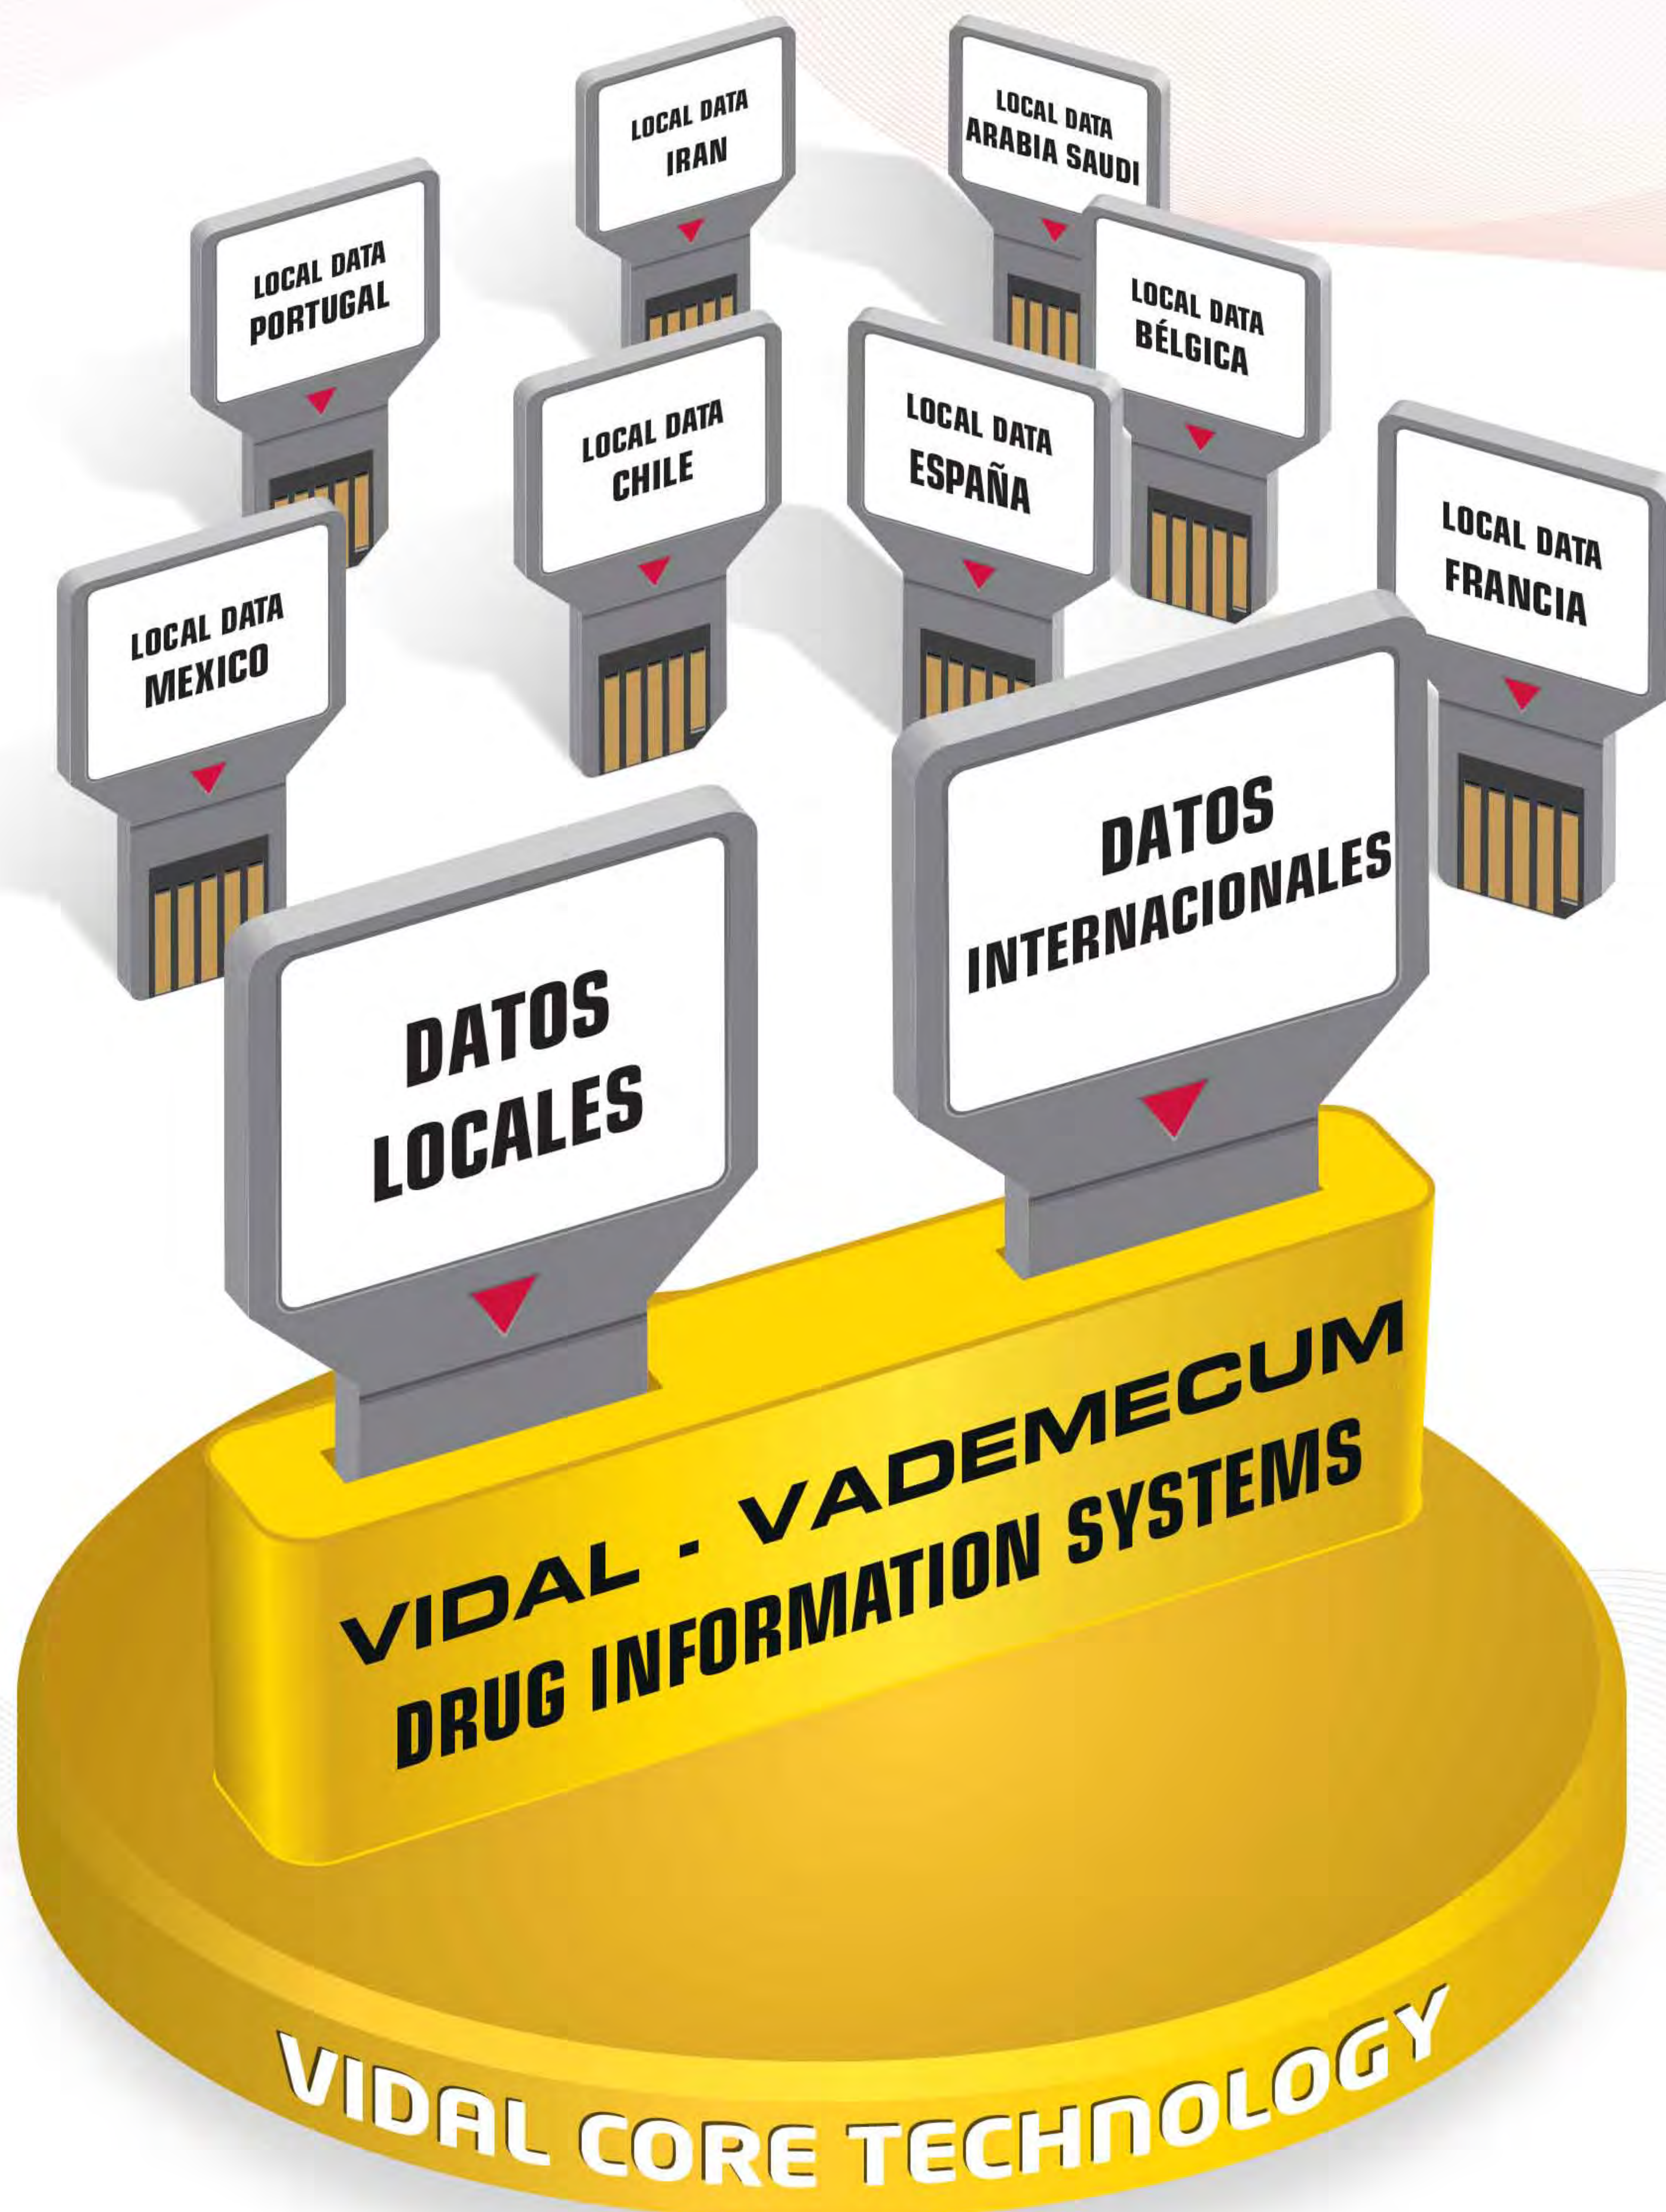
LOCAL DATA
IRAN

LOCAL DATA
ARABIA SAUDI

LOCAL DATA
PORTUGAL

LOCAL DATA
BÉLGICA

LOCAL DATA
CHILE

LOCAL DATA
ESPAÑA

LOCAL DATA
FRANCIA

LOCAL DATA
MEXICO

DATOS
INTERNACIONALES

DATOS
LOCALES

VIDAL - VADEMECUM
DRUG INFORMATION SYSTEMS

VIDAL CORE TECHNOLOGY